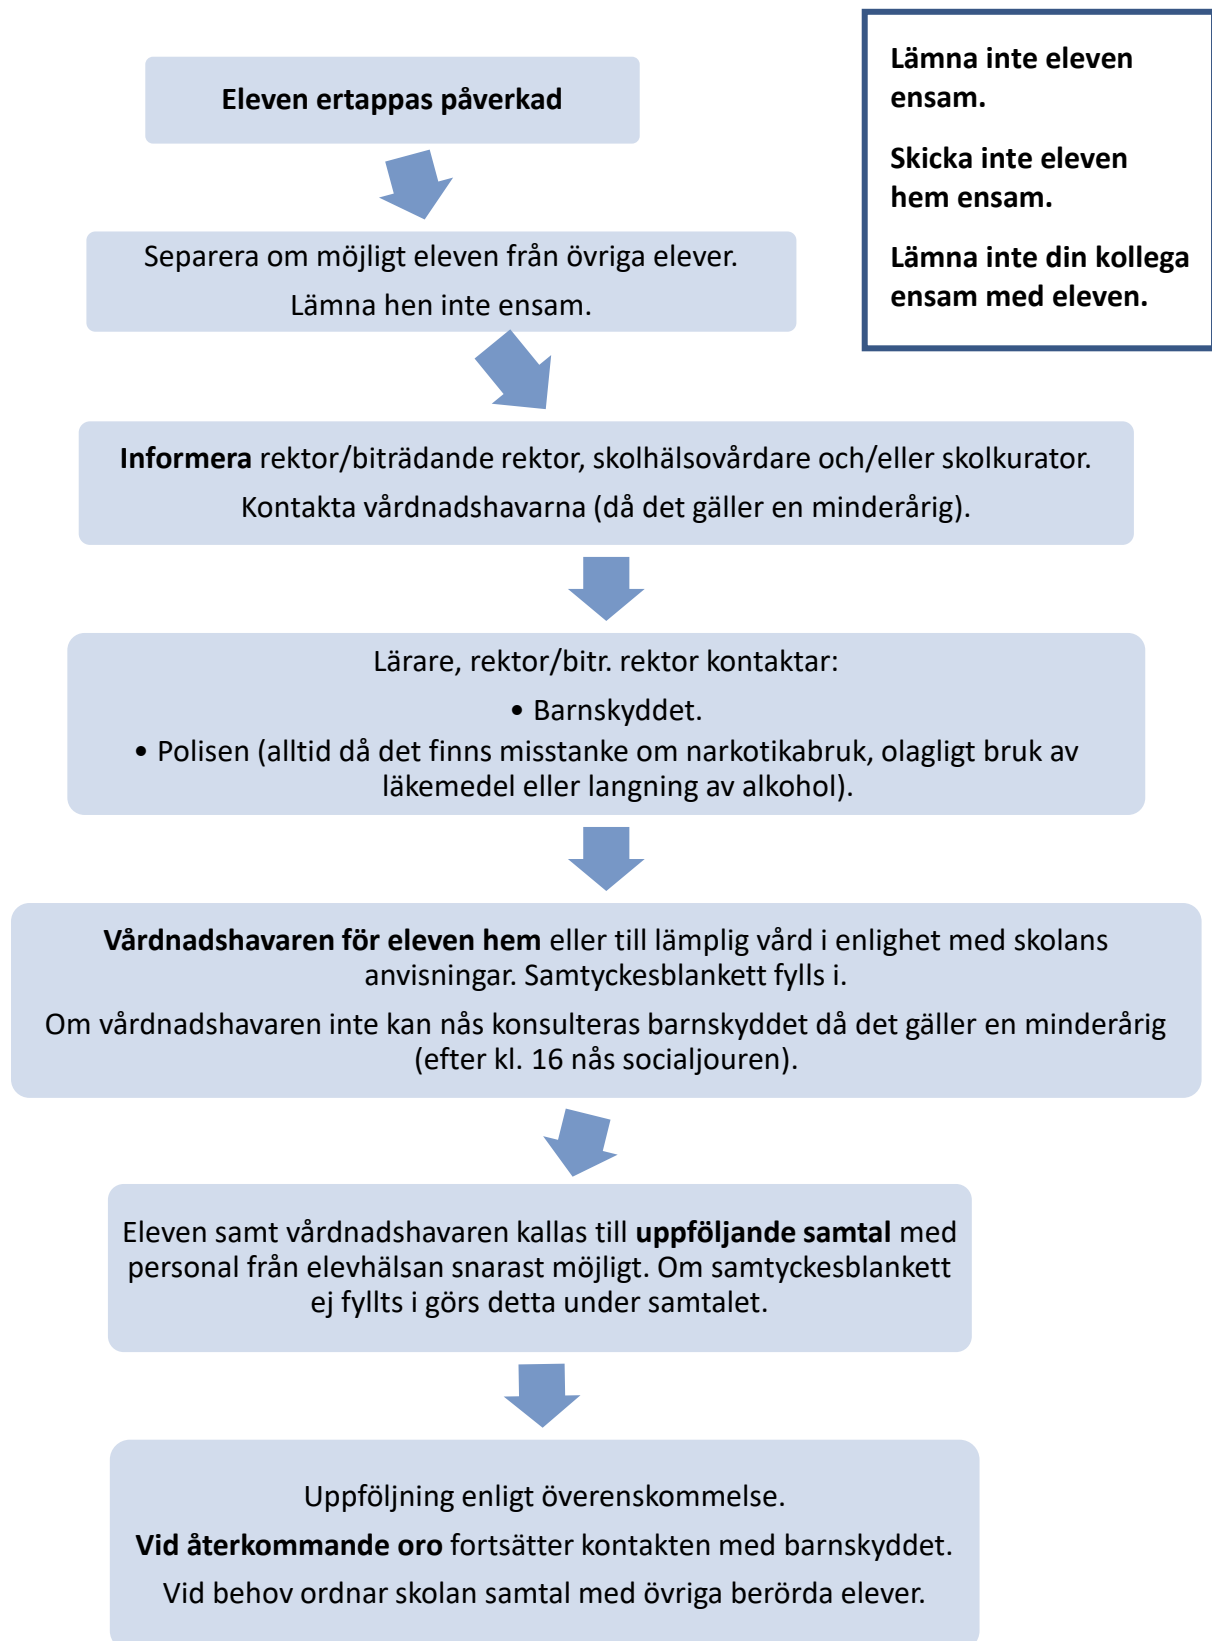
Eleven ertappas påverkad

Separera om möjligt eleven från övriga elever.

Lämna hen inte ensam.

Informera rektor/biträdande rektor, skolhälsovårdare och/eller skolkurator.

Kontakta vårdnadshavarna (då det gäller en minderårig).

Lärare, rektor/bitr. rektor kontaktar:

• Barnskyddet.

• Polisen (alltid då det finns misstanke om narkotikabruk, olagligt bruk av läkemedel eller langning av alkohol).

Vårdnadshavaren för eleven hem eller till lämplig vård i enlighet med skolans anvisningar. Samtyckesblankett fylls i.

Om vårdnadshavaren inte kan nås konsulteras barnskyddet då det gäller en minderårig (efter kl. 16 nås socialjouren).

Eleven samt vårdnadshavaren kallas till uppföljande samtal med personal från elevhälsan snarast möjligt. Om samtyckesblankett ej fyllts i görs detta under samtalet.

Uppföljning enligt överenskommelse.

Vid återkommande oro fortsätter kontakten med barnskyddet.

Vid behov ordnar skolan samtal med övriga berörda elever.

Lämna inte eleven ensam.

Skicka inte eleven hem ensam.

Lämna inte din kollega ensam med eleven.